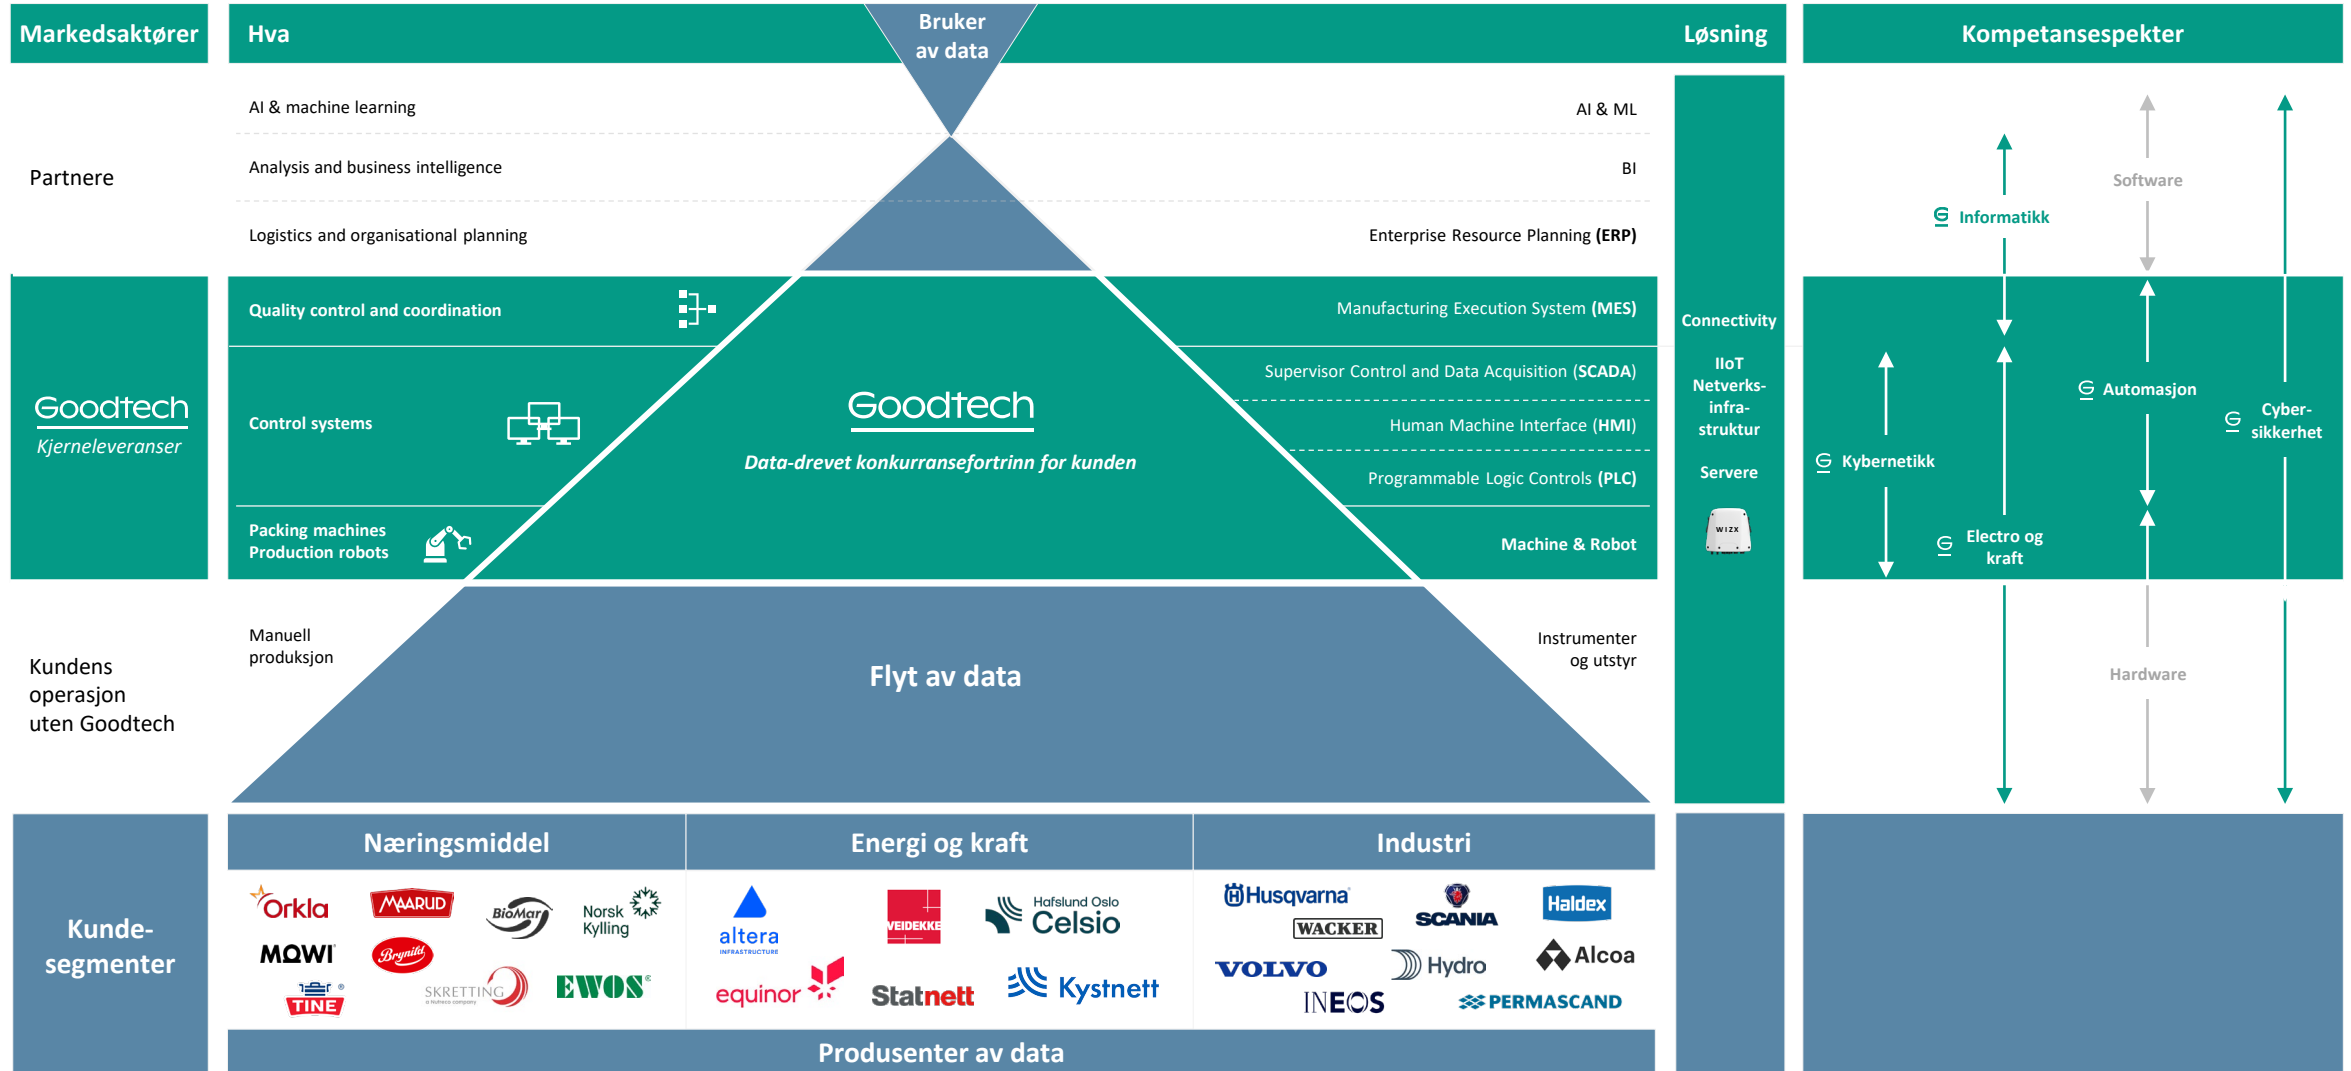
Markedsaktører

Hva

Bruker av data

Løsning

Kompetansespekter

AI & machine learning

AI & ML

Analysis and business intelligence

BI

Partnere

Logistics and organisational planning

Enterprise Resource Planning **(ERP)**

Goodtech
Kjerneleveranser

Quality control and coordination

Manufacturing Execution System **(MES)**

Control systems

Goodtech
Data-drevet konkurransefortrinn for kunden

Supervisor Control and Data Acquisition **(SCADA)**

Human Machine Interface **(HMI)**

Programmable Logic Controls **(PLC)**

Packing machines
Production robots

Machine & Robot

Connectivity

IIoT
Netverks-infra-struktur

Servere

WIZX

Software

Informatikk

Automasjon

Cyber-sikkerhet

Kybernetikk

Electro og kraft

Hardware

Kundens operasjon uten Goodtech

Manuell produksjon

Flyt av data

Instrumenter og utstyr

Kunde-segmenter

Næringsmiddel

Energi og kraft

Industri

Orkla
MAARUD
BioMar
Norsk Kylling
MOWI
Brynild
TINE
SKRETTING
EWOS

altera INFRASTRUCTURE
VEIDEKKE
Hafslund Oslo Celsio
equinor
Statnett
Kystnett

Husqvarna
WACKER
SCANIA
Haldex
VOLVO
Hydro
Alcoa
INEOS
PERMASCAND

Produsenter av data